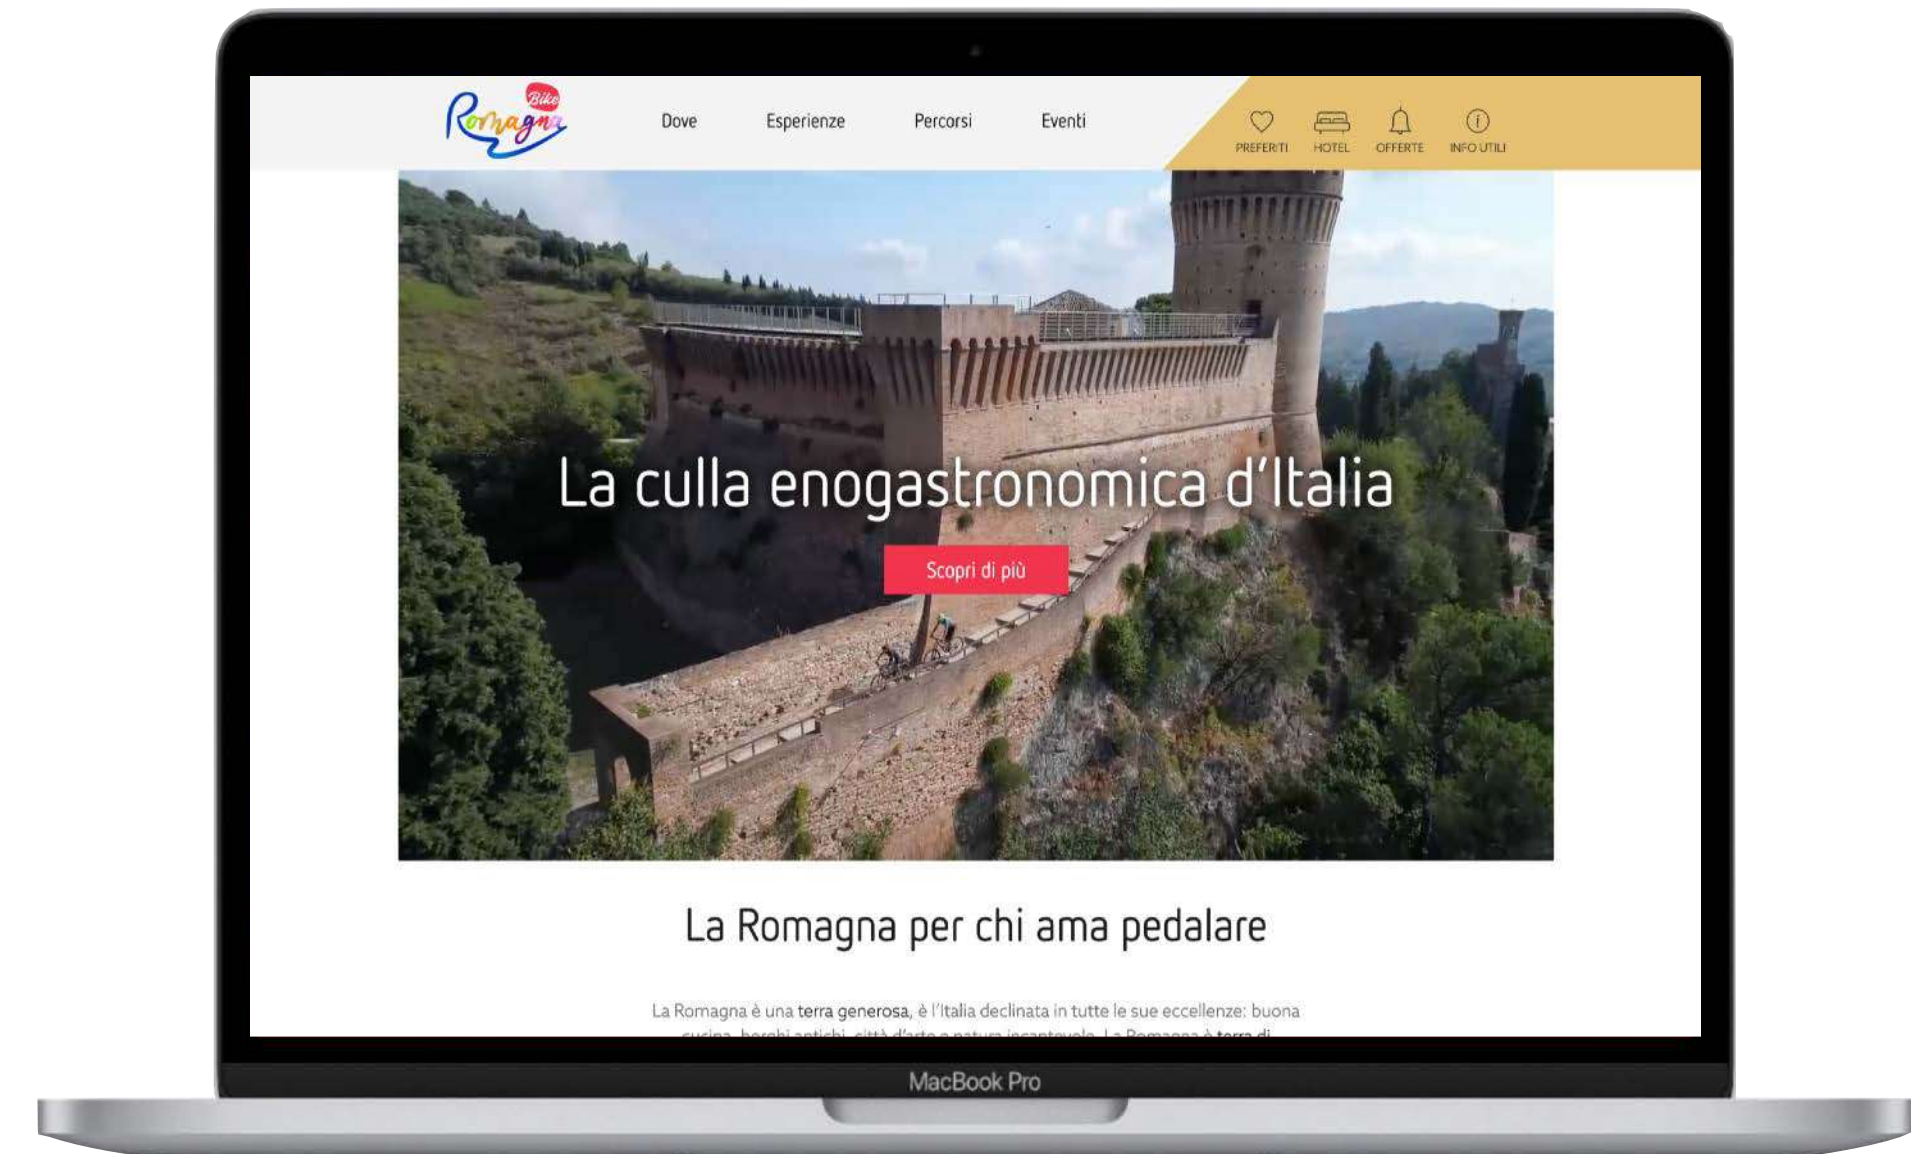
Bike
Romagna

Dove Esperienze Percorsi Eventi

PREFERITI HOTEL OFFERTE INFO UTILI

La culla enogastronomica d'Italia

Scopri di più

La Romagna per chi ama pedalare

La Romagna è una terra generosa, è l'Italia declinata in tutte le sue eccellenze: buona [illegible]

MacBook Pro